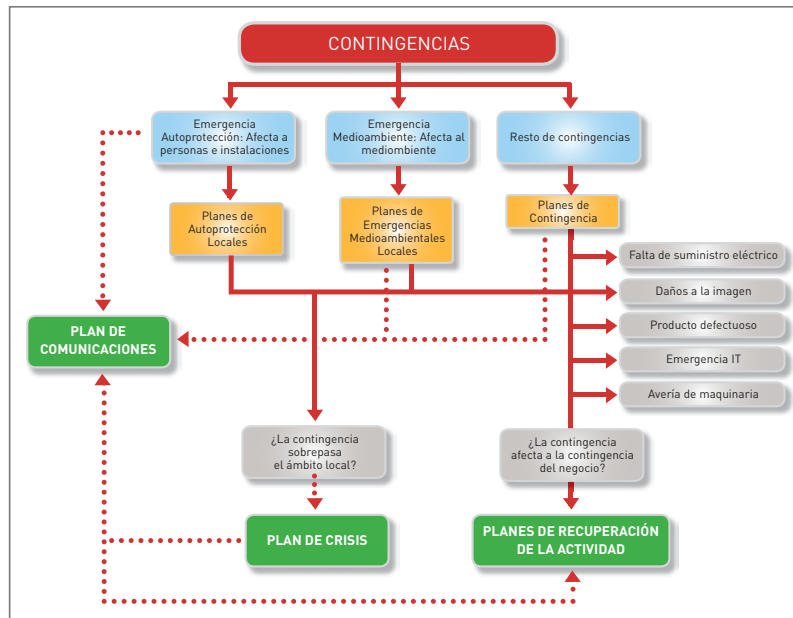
CONTINGENCIAS

Emergencia Autoprotección: Afecta a personas e instalaciones

Emergencia Medioambiente: Afecta al mediombiente

Resto de contingencias

Planes de Autoprotección Locales

Planes de Emergencias Medioambientales Locales

Planes de Contingencia

Falta de suministro eléctrico

Daños a la imagen

Producto defectuoso

Emergencia IT

Avería de maquinaria

PLAN DE COMUNICACIONES

¿La contingencia sobrepasa el ámbito local?

¿La contingencia afecta a la contingencia del negocio?

PLAN DE CRISIS

PLANES DE RECUPERACIÓN DE LA ACTIVIDAD